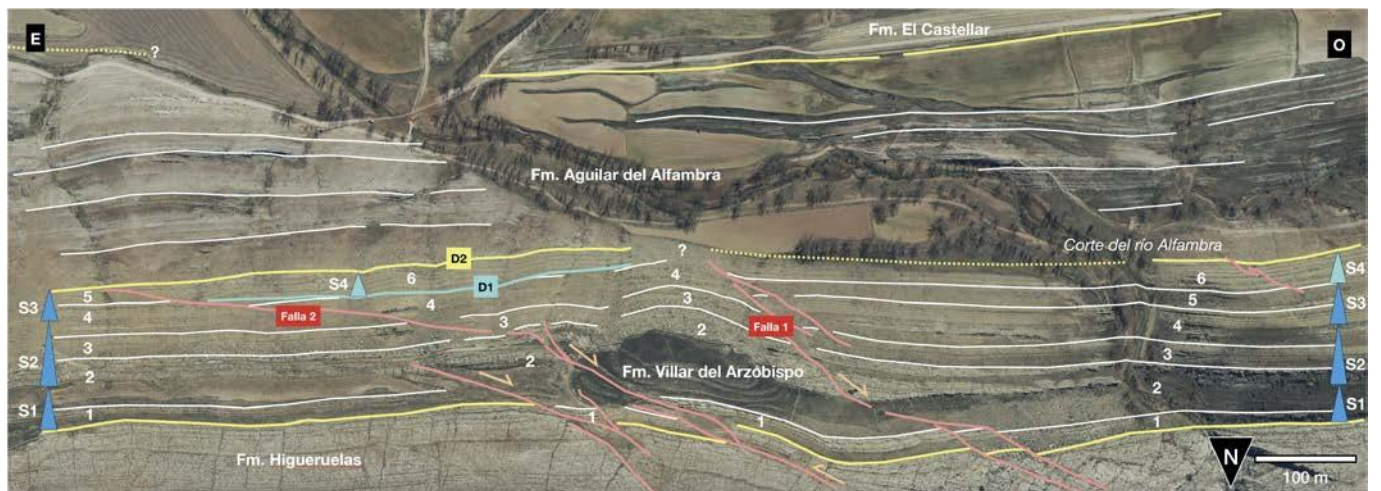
E
?
Fm. El Castellar
O
Fm. Aguilar del Alfambra
Corte del río Alfambra
D2
?
S4
6
D1
4
6
S4
S3
5
4
Falla 2
3
4
3
Falla 1
5
S3
4
2
S2
3
2
Fm. Villar del Arzobispo
3
2
S2
S1
1
1
2
S1
1
1
Fm. Higueruelas
N
100 m